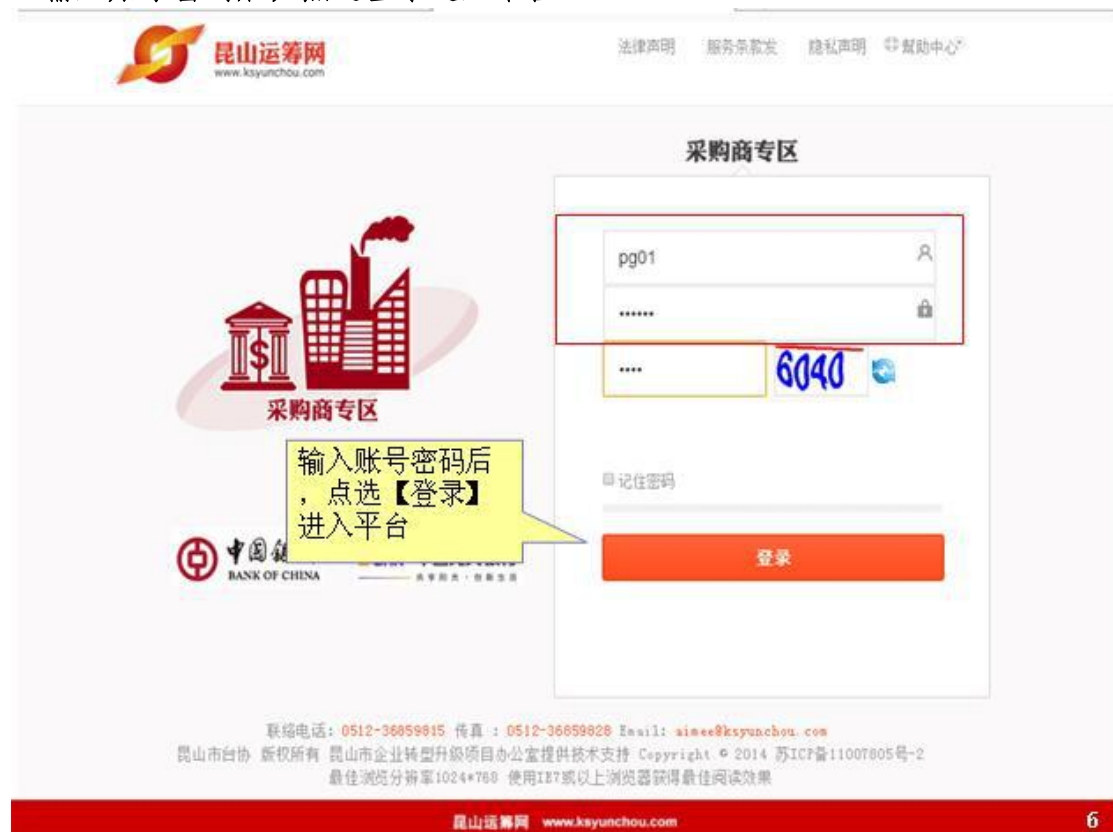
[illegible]

昆山运筹网
www.ksyunchou.com

法律声明 服务条款发 隐私声明 帮助中心

采购商专区

pg01

••••••

••••

6040

采购商专区

输入账号密码后，点选【登录】进入平台

记住密码

登录

中国银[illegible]
BANK OF CHINA

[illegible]

联络电话：0512-36859815 传真：0512-36859828 Email: aimee@ksyunchou.com
昆山市台协 版权所有 昆山市企业转型升级项目办公室提供技术支持 Copyright © 2014 苏ICP备11007805号-2
最佳浏览分辨率1024*768 使用IE7或以上浏览器获得最佳阅读效果

昆山运筹网 www.ksyunchou.com

6